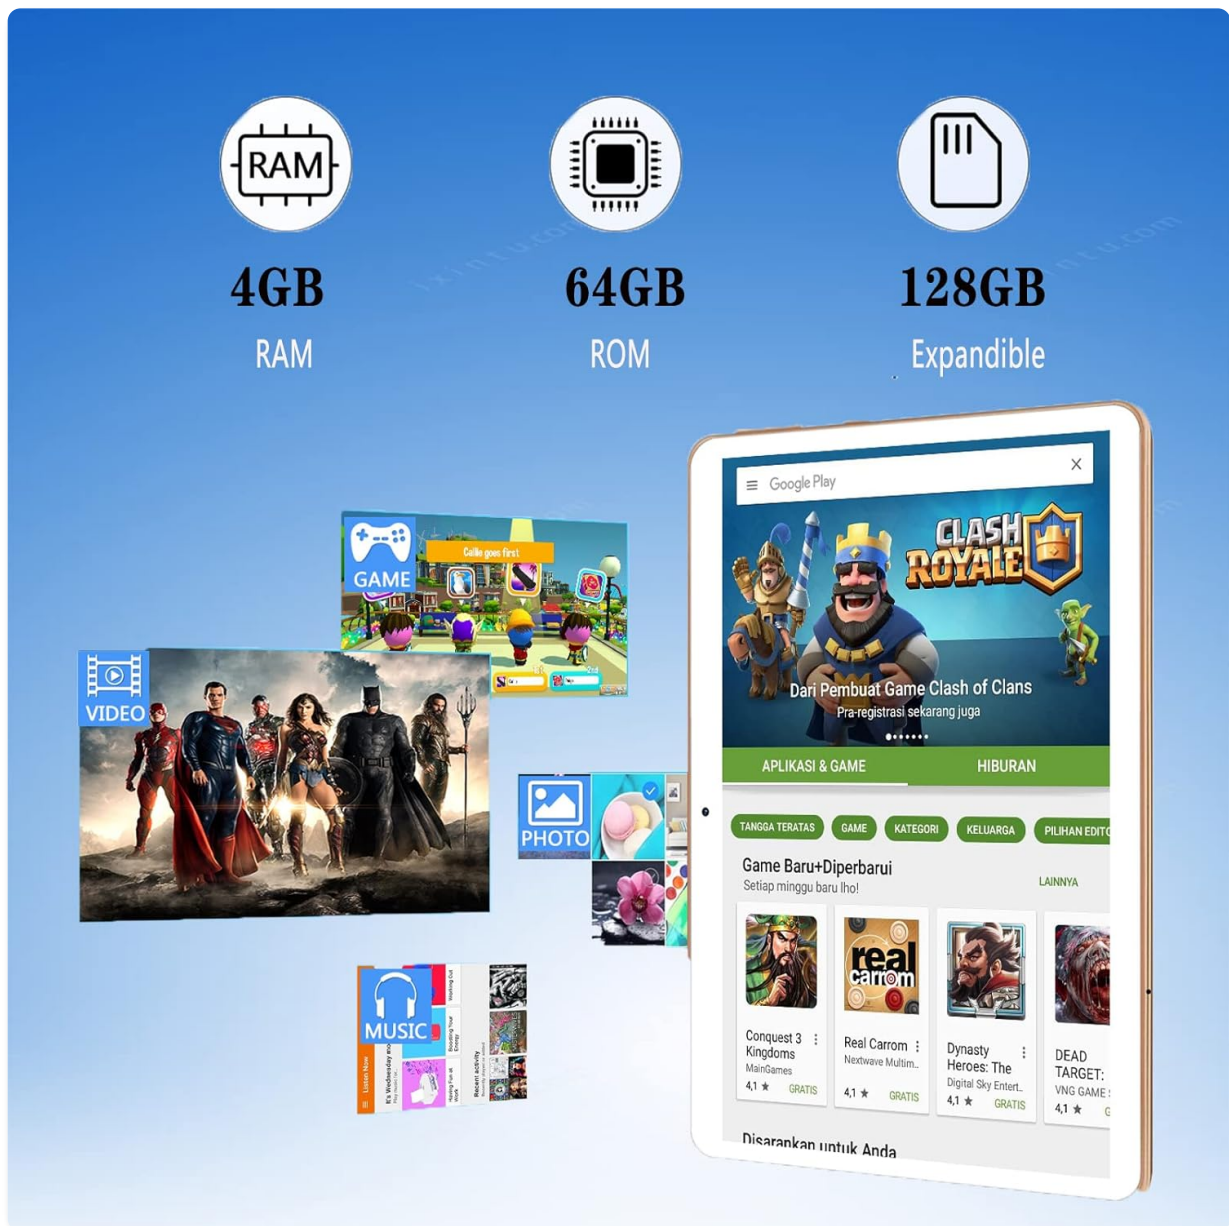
RAM

4GB
RAM

64GB
ROM

128GB
Expandible

GAME
Callie goes first

VIDEO

PHOTO

MUSIC
Listen Now
It's Wednesday eve
Recent activity
Working Out

Google Play
CLASH ROYALE
Dari Pembuat Game Clash of Clans
Pra-registrasi sekarang juga
APLIKASI & GAME
HIBURAN
TANGGA TERATAS
GAME
KATEGORI
KELUARGA
PILIHAN EDIT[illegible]
Game Baru+Diperbarui
Setiap minggu baru lho!
LAINNYA
Conquest 3 Kingdoms
MainGames
4,1 ★
GRATIS
Real Carrom
Nextwave Multim...
4,1 ★
GRATIS
Dynasty Heroes: The
Digital Sky Entert...
4,1 ★
GRATIS
DEAD TARGET:
VNG GAME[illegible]
4,1 ★
Disarankan untuk Anda